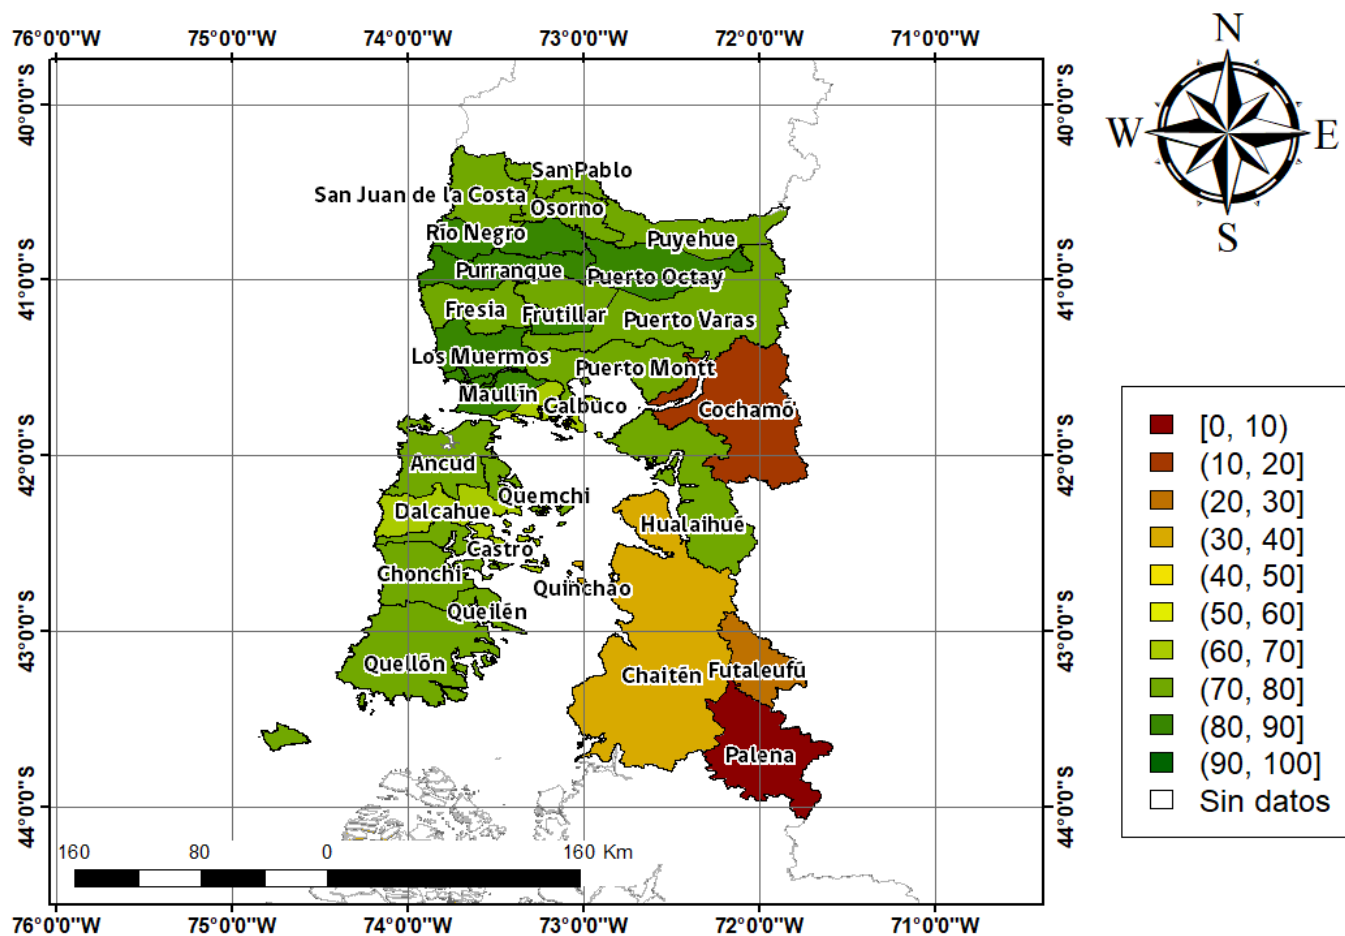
76°0'0"W 75°0'0"W 74°0'0"W 73°0'0"W 72°0'0"W 71°0'0"W

40°0'0"S
41°0'0"S
42°0'0"S
43°0'0"S
44°0'0"S

N
W E
S

San Pablo
San Juan de la Costa
Osorno
Río Negro
Puyehue
Purranque
Puerto Octay
Fresia
Frutillar
Puerto Varas
Los Muermos
Puerto Montt
Maullín
Calbuco
Cochamó
Ancud
Quemchi
Dalcahue
Hualaihué
Castro
Chonchi
Quinchao
Queilén
Quellón
Chaitén
Futaleufú
Palena

[0, 10)
(10, 20]
(20, 30]
(30, 40]
(40, 50]
(50, 60]
(60, 70]
(70, 80]
(80, 90]
(90, 100]
Sin datos

160 80 0 160 Km

76°0'0"W 75°0'0"W 74°0'0"W 73°0'0"W 72°0'0"W 71°0'0"W